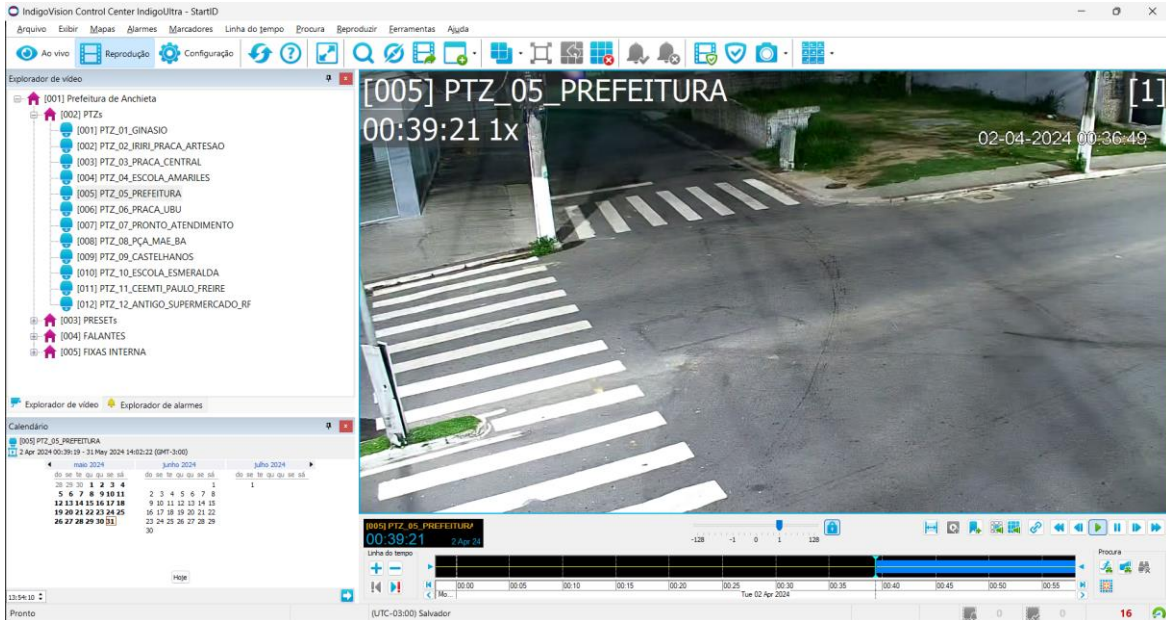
IndigoVision Control Center IndigoUltra - StartID

Arquivo Exibir Mapas Alarmes Marcadores Linha do tempo Procura Reproduzir Ferramentas Ajuda

Ao vivo Reprodução Configuração

Explorador de vídeo

[001] Prefeitura de Anchieta
[002] PTZs
[001] PTZ_01_GINASIO
[002] PTZ_02_IRIRI_PRACA_ARTESAO
[003] PTZ_03_PRACA_CENTRAL
[004] PTZ_04_ESCOLA_AMARILES
[005] PTZ_05_PREFEITURA
[006] PTZ_06_PRACA_UBU
[007] PTZ_07_PRONTO_ATENDIMENTO
[008] PTZ_08_PÇA_MAE_BA
[009] PTZ_09_CASTELHANOS
[010] PTZ_10_ESCOLA_ESMERALDA
[011] PTZ_11_CEEMTI_PAULO_FREIRE
[012] PTZ_12_ANTIGO_SUPERMERCADO_RF
[003] PRESETs
[004] FALANTES
[005] FIXAS INTERNA

Explorador de vídeo Explorador de alarmes

Calendário

[005] PTZ_05_PREFEITURA
2 Apr 2024 00:39:19 - 31 May 2024 14:02:22 (GMT-3:00)

| maio 2024 | junho 2024 | julho 2024 |
|---|---|---|
| do se te qu qu se sá | do se te qu qu se sá | do se te qu qu se sá |
| 28 29 30 1 2 3 4 | 1 | 1 |
| 5 6 7 8 9 10 11 | 2 3 4 5 6 7 8 | |
| 12 13 14 15 16 17 18 | 9 10 11 12 13 14 15 | |
| 19 20 21 22 23 24 25 | 16 17 18 19 20 21 22 | |
| 26 27 28 29 30 31 | 23 24 25 26 27 28 29 | |
| | 30 | |

Hoje

13:54:10

Pronto

[005] PTZ_05_PREFEITURA
00:39:21 1x
02-04-2024 00:36:49
[1]

[005] PTZ_05_PREFEITURA
00:39:21 2 Apr 24

-128 -1 0 1 128

Linha do tempo

00:00 00:05 00:10 00:15 00:20 00:25 00:30 00:35 00:40 00:45 00:50 00:55
Mo...
Tue 02 Apr 2024

Procura

(UTC-03:00) Salvador

0 0 16